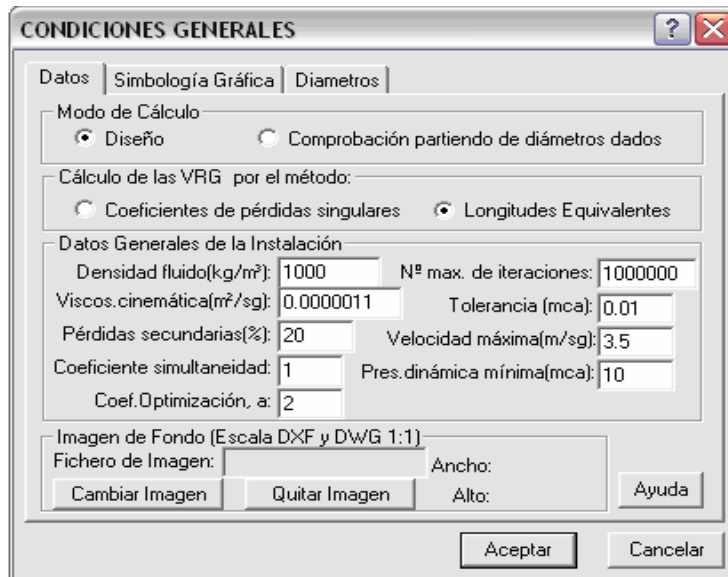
CONDICIONES GENERALES

Datos | Simbología Gráfica | Diametros

Modo de Cálculo
Diseño
Comprobación partiendo de diámetros dados

Cálculo de las VRG por el método:
Coeficientes de pérdidas singulares
Longitudes Equivalentes

Datos Generales de la Instalación
Densidad fluido(kg/m³): 1000
Nº max. de iteraciones: 1000000
Viscos.cinemática(m²/sg): 0.0000011
Tolerancia (mca): 0.01
Pérdidas secundarias(%): 20
Velocidad máxima(m/sg): 3.5
Coeficiente simultaneidad: 1
Pres.dinámica mínima(mca): 10
Coef.Optimización, a: 2

Imagen de Fondo (Escala DXF y DWG 1:1)
Fichero de Imagen:
Ancho:
Cambiar Imagen
Quitar Imagen
Alto:
Ayuda

Aceptar
Cancelar